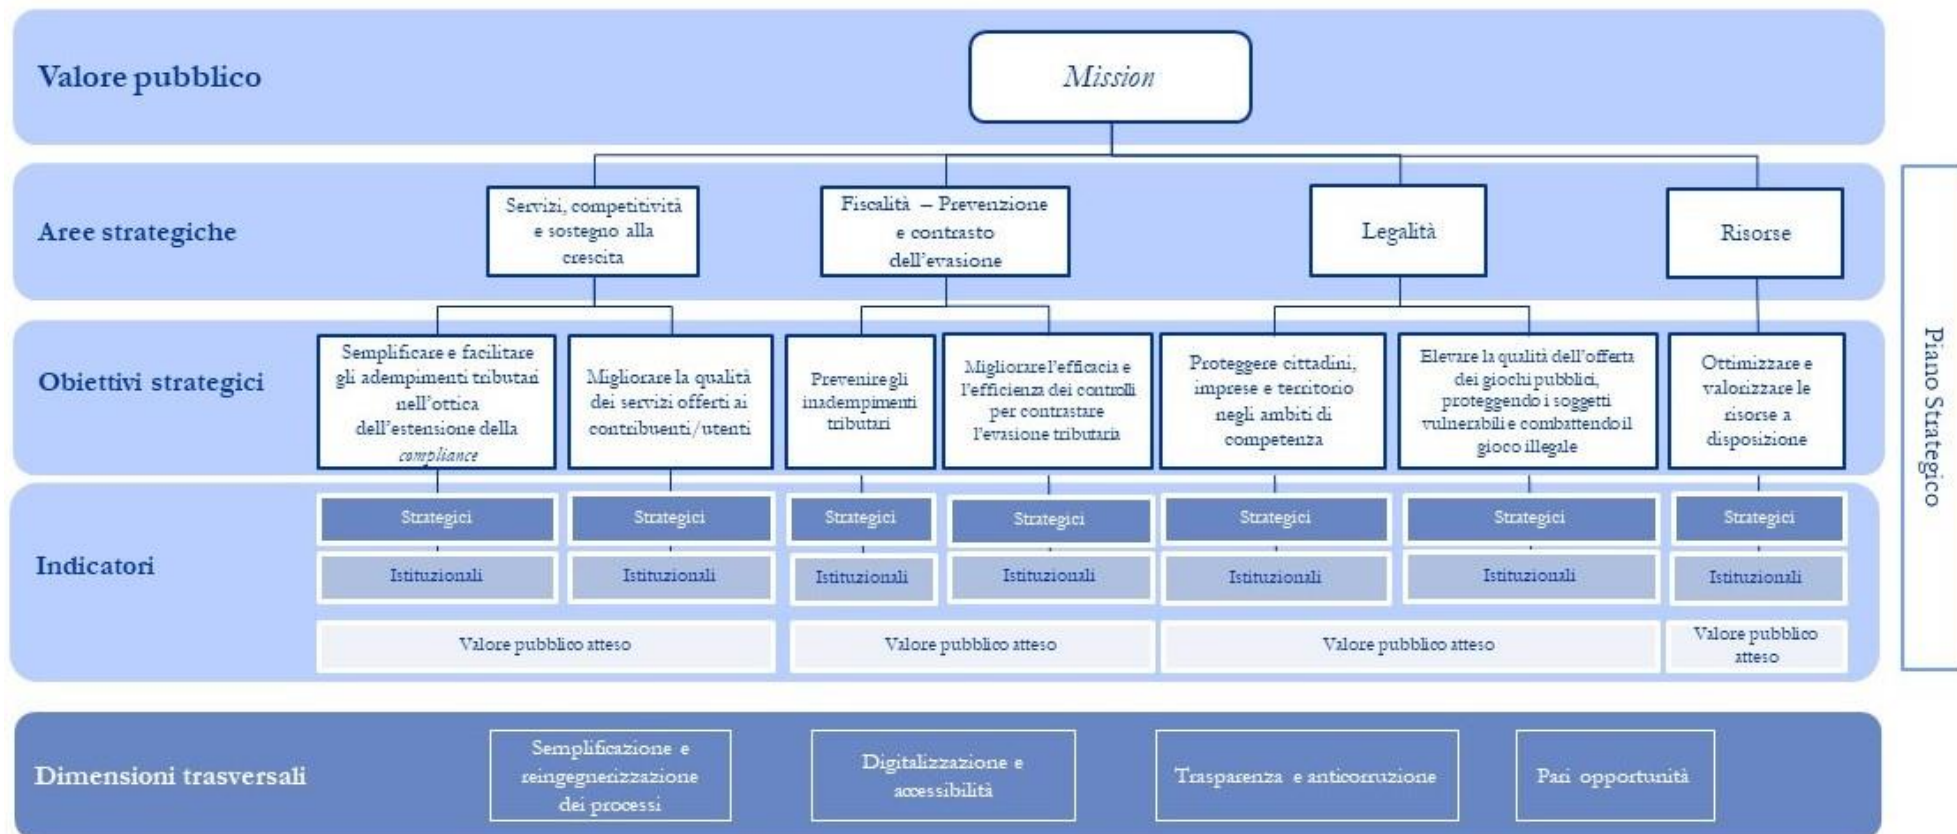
Valore pubblico

Mission

Aree strategiche

Servizi, competitività e sostegno alla crescita

Fiscalità – Prevenzione e contrasto dell'evasione

Legalità

Risorse

Obiettivi strategici

Semplificare e facilitare gli adempimenti tributari nell'ottica dell'estensione della *compliance*

Migliorare la qualità dei servizi offerti ai contribuenti/utenti

Prevenire gli inadempimenti tributari

Migliorare l'efficacia e l'efficienza dei controlli per contrastare l'evasione tributaria

Proteggere cittadini, imprese e territorio negli ambiti di competenza

Elevare la qualità dell'offerta dei giochi pubblici, proteggendo i soggetti vulnerabili e combattendo il gioco illegale

Ottimizzare e valorizzare le risorse a disposizione

Indicatori

Strategici | Strategici | Strategici | Strategici | Strategici | Strategici | Strategici

Istituzionali | Istituzionali | Istituzionali | Istituzionali | Istituzionali | Istituzionali | Istituzionali

Valore pubblico atteso | Valore pubblico atteso | Valore pubblico atteso | Valore pubblico atteso

Piano Strategico

Dimensioni trasversali

Semplificazione e reingegnerizzazione dei processi

Digitalizzazione e accessibilità

Trasparenza e anticorruzione

Pari opportunità